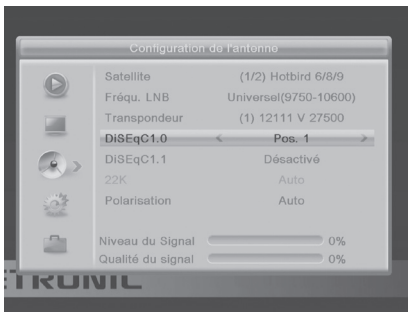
Configuration de l'antenne

| | |
|---|---|
| Satellite | (1/2) Hotbird 6/8/9 |
| Fréqu. LNB | Universel(9750-10600) |
| Transpondeur | (1) 12111 V 27500 |
| DiSEqC1.0 | < Pos. 1 > |
| DiSEqC1.1 | Désactivé |
| 22K | Auto |
| Polarisation | Auto |

Niveau du Signal 0%
Qualité du signal 0%

TRONIC